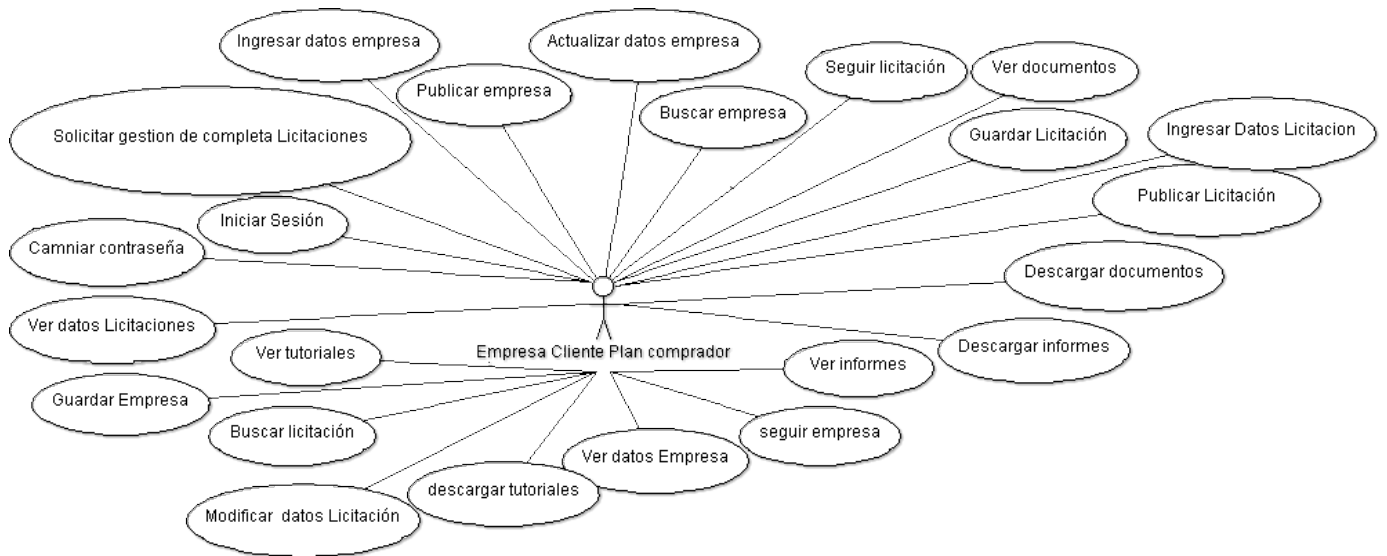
Ingresar datos empresa

Actualizar datos empresa

Publicar empresa

Buscar empresa

Seguir licitación

Ver documentos

Solicitar gestion de completa Licitaciones

Guardar Licitación

Ingresar Datos Licitacion

Publicar Licitación

Iniciar Sesión

Camniar contraseña

Descargar documentos

Ver datos Licitaciones

Empresa Cliente Plan comprador

Descargar informes

Ver tutoriales

Ver informes

Guardar Empresa

Buscar licitación

seguir empresa

Ver datos Empresa

descargar tutoriales

Modificar datos Licitación